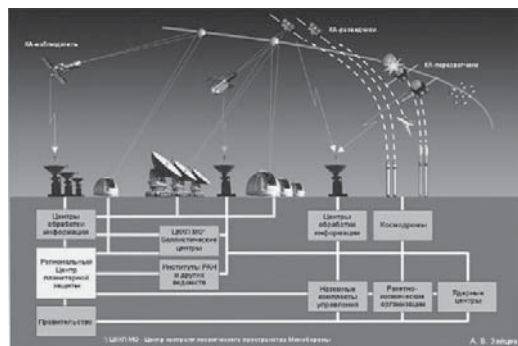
КА-наблюдатели

КА-разведчики

КА-перехватчики

Центры обработки информации

ЦККП МО* Баллистические центры

Институты РАН и других ведомств

Центры обработки информации

Космодромы

Региональный Центр планетарной защиты

Наземные комплексы управления

Ракетно-космические организации

Ядерные центры

Правительство

* ЦККП МО - Центр контроля космического пространства Минобороны

А. В. Зайцев